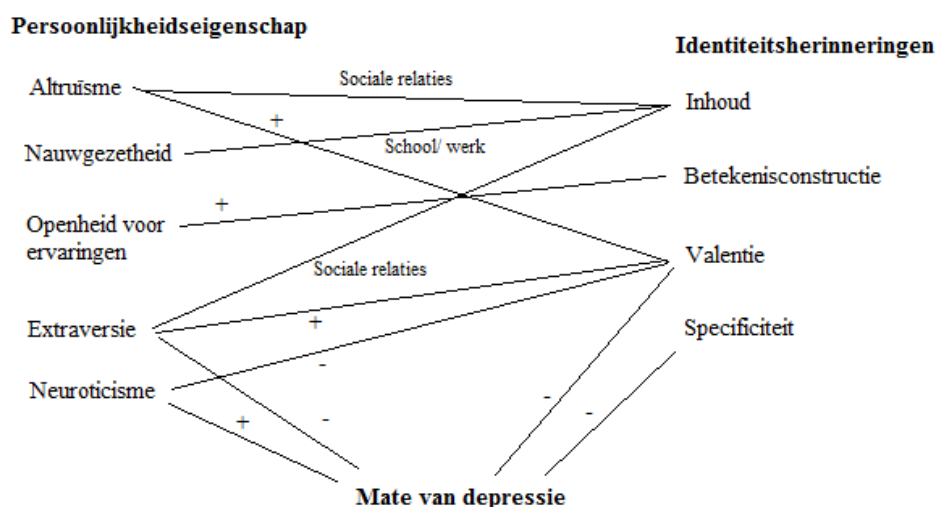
Persoonlijkheidseigenschap

Identiteitsherinneringen

Altruïsme

Sociale relaties

Inhoud

+

Nauwgezetheid

School/ werk

Betekenisconstructie

+

Openheid voor ervaringen

Valentie

Sociale relaties

Extraversie

+

Specificiteit

-

Neuroticisme

-

-

+

-

Mate van depressie